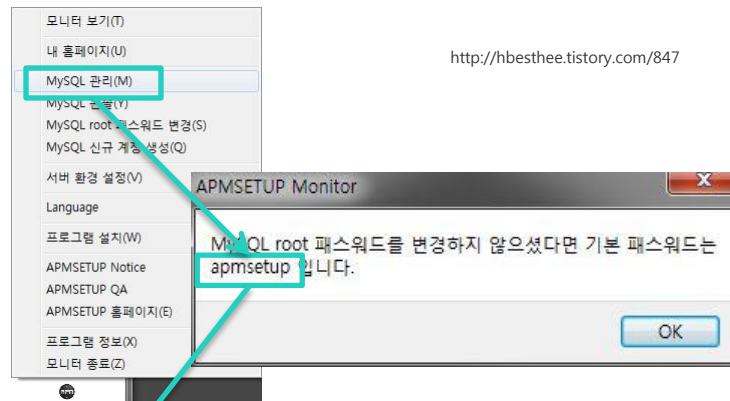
모니터 보기(T)
내 홈페이지(U)
MySQL 관리(M)
MySQL 관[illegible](Y)
MySQL root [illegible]스워드 변경(S)
MySQL 신규 계정 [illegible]성(Q)
서버 환경 설정(V)
Language
프로그램 설치(W)
APMSETUP Notice
APMSETUP QA
APMSETUP 홈페이지(E)
프로그램 정보(X)
모니터 종료(Z)

http://hbesthee.tistory.com/847

APMSETUP Monitor

M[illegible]QL root 패스워드를 변경하지 않으셨다면 기본 패스워드는 apmsetup 입니다.

OK